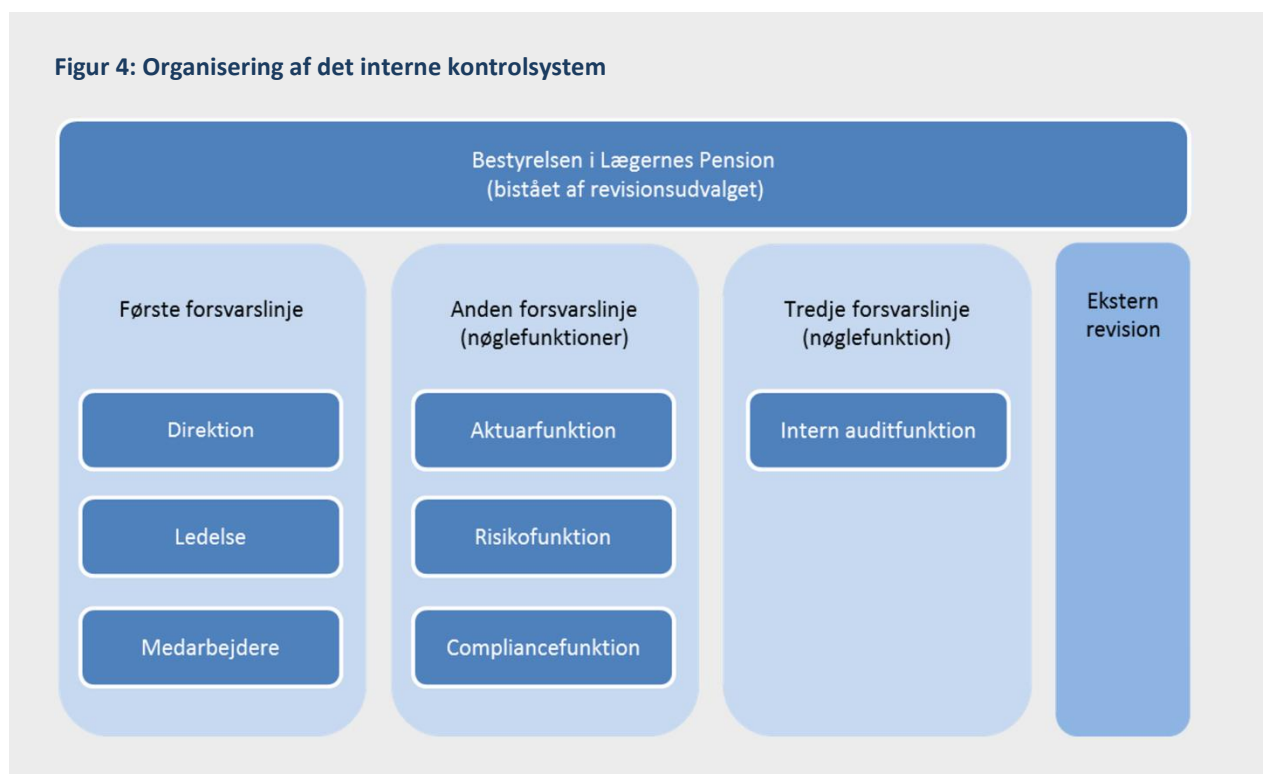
Figur 4: Organisering af det interne kontrolsystem

Bestyrelsen i Lægernes Pension
(bistået af revisionsudvalget)

Første forsvarslinje

Direktion

Ledelse

Medarbejdere

Anden forsvarslinje
(nøglefunktioner)

Aktuarfunktion

Risikofunktion

Compliancefunktion

Tredje forsvarslinje
(nøglefunktion)

Intern auditfunktion

Ekstern revision